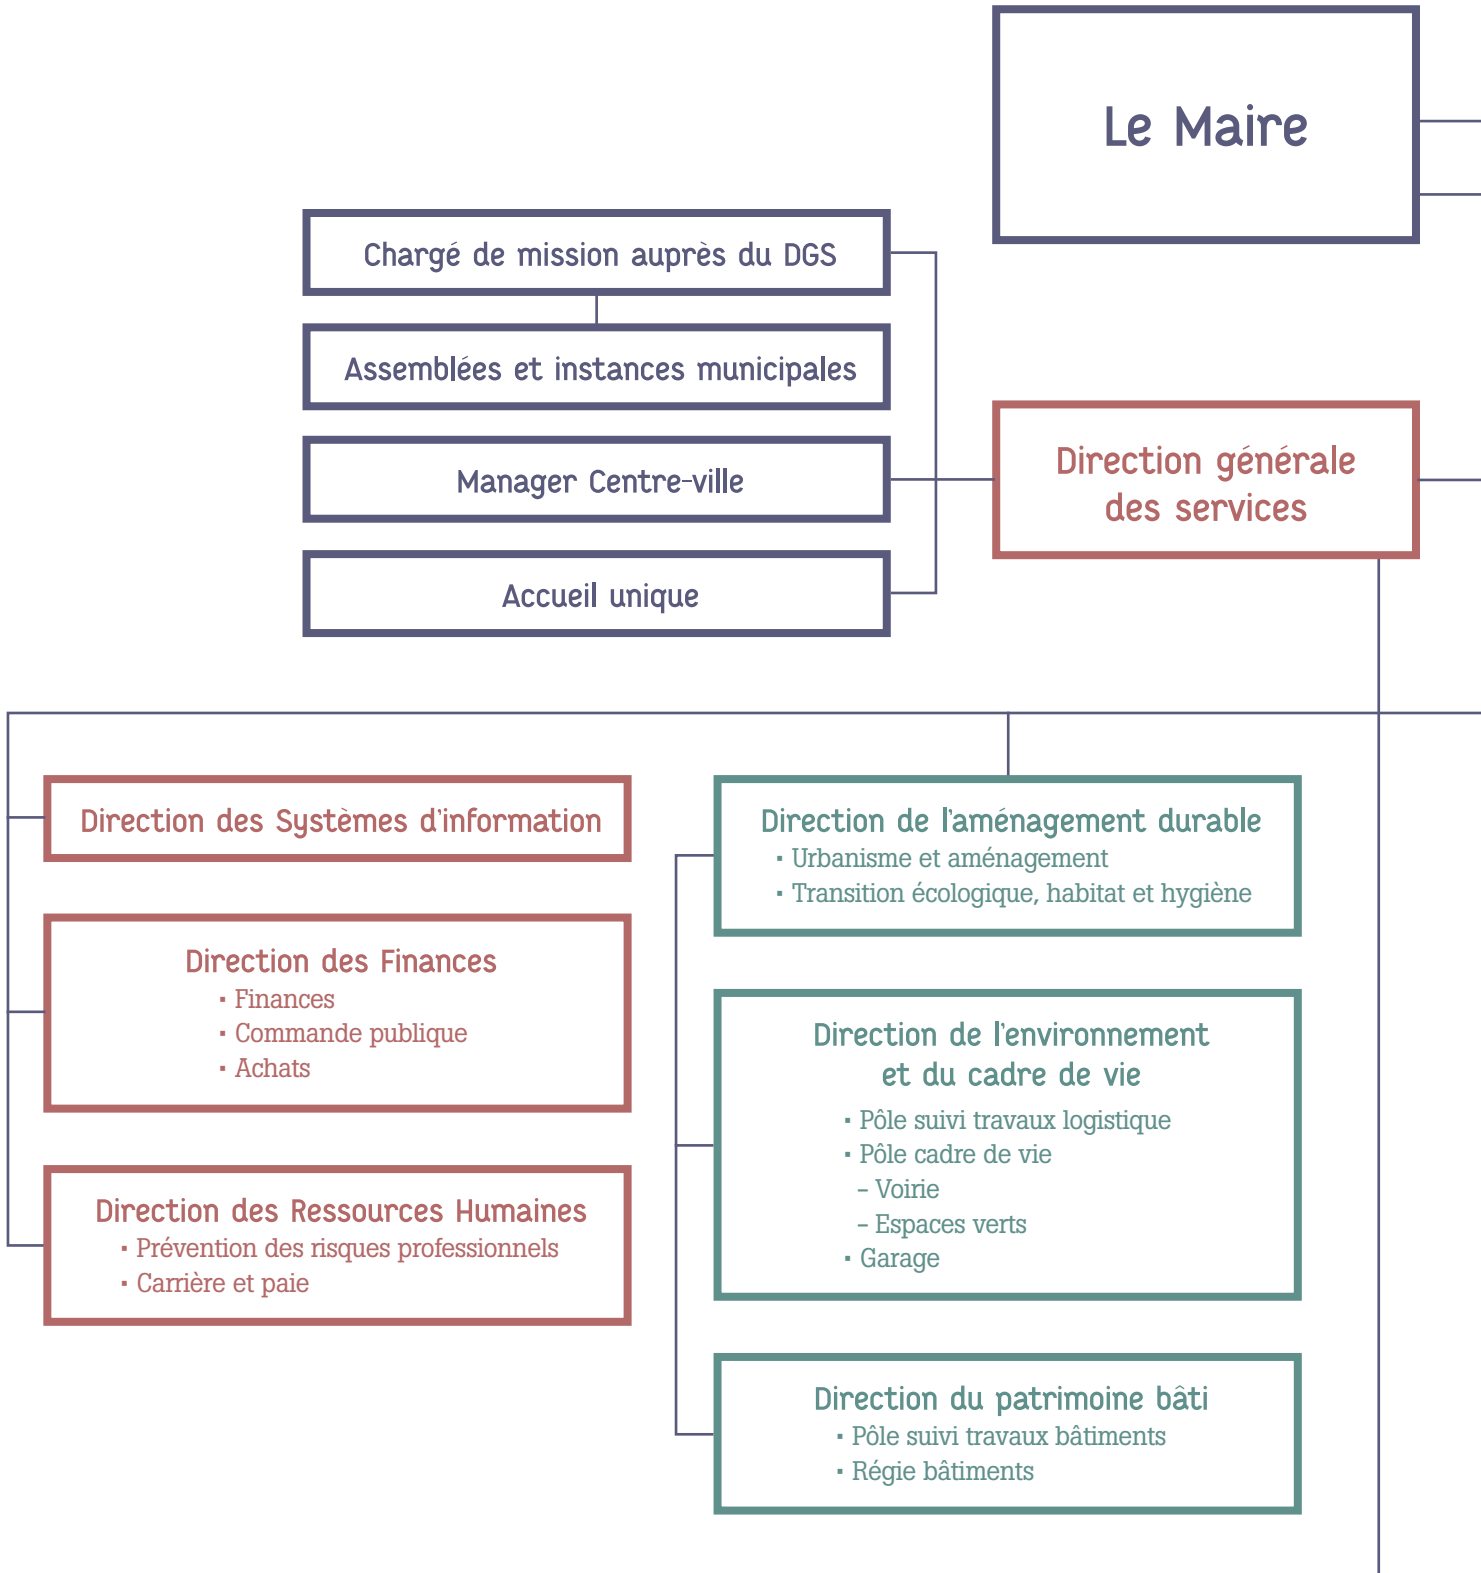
Le Maire

Chargé de mission auprès du DGS

Assemblées et instances municipales

Manager Centre-ville

Accueil unique

Direction générale des services

Direction des Systèmes d'information

Direction des Finances
▪ Finances
▪ Commande publique
▪ Achats

Direction des Ressources Humaines
▪ Prévention des risques professionnels
▪ Carrière et paie

Direction de l'aménagement durable
▪ Urbanisme et aménagement
▪ Transition écologique, habitat et hygiène

Direction de l'environnement et du cadre de vie
▪ Pôle suivi travaux logistique
▪ Pôle cadre de vie
– Voirie
– Espaces verts
▪ Garage

Direction du patrimoine bâti
▪ Pôle suivi travaux bâtiments
▪ Régie bâtiments